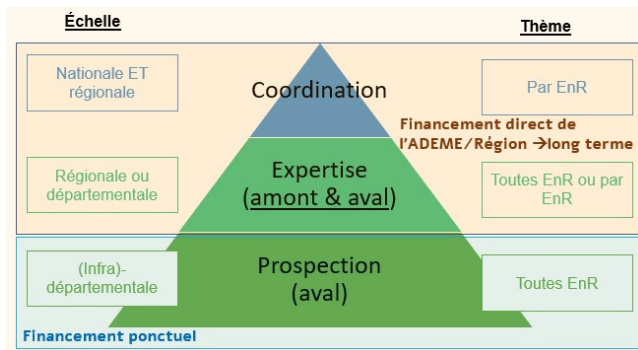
Échelle

Thème

Nationale ET régionale

Coordination

Par EnR

Financement direct de l'ADEME/Région →long terme

Régionale ou départementale

Expertise (amont & aval)

Toutes EnR ou par EnR

(Infra)-départementale

Prospection (aval)

Toutes EnR

Financement ponctuel